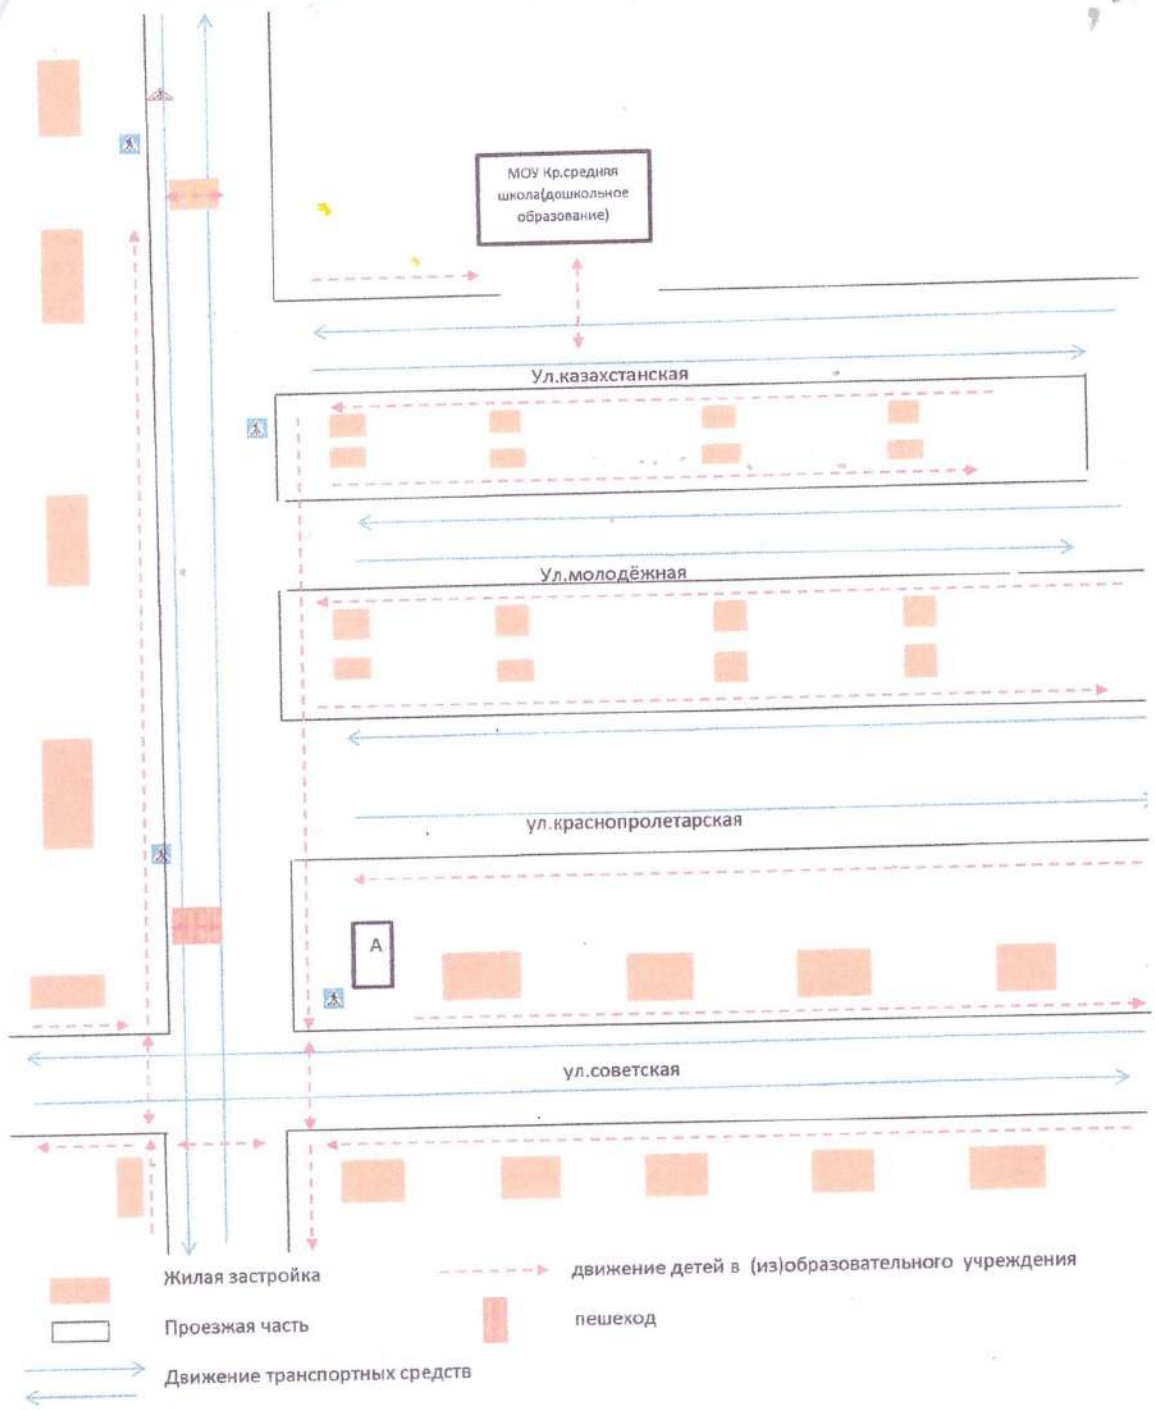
МОУ Кр.средняя школа(дошкольное образование)

Ул.казахстанская

Ул.молодёжная

ул.краснопролетарская

А

ул.советская

Жилая застройка

движение детей в (из)образовательного учреждения

Проезжая часть

пешеход

Движение транспортных средств